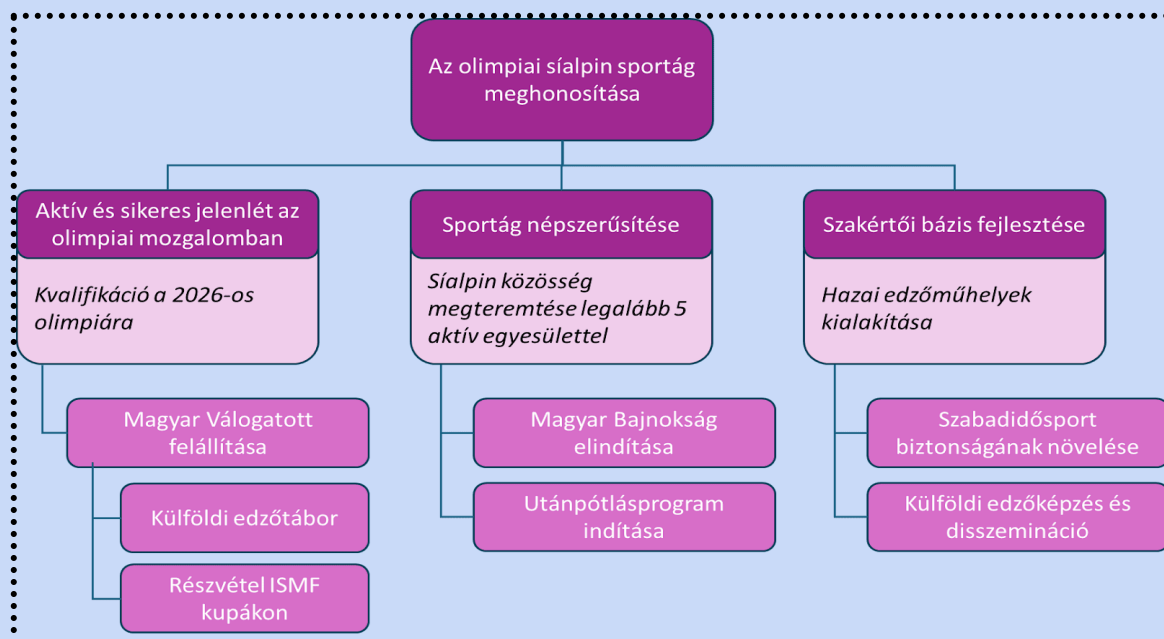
Az olimpiai síalpin sportág meghonosítása

Aktív és sikeres jelenlét az olimpiai mozgalomban

Kvalifikáció a 2026-os olimpiára

Magyar Válogatott felállítása

Külföldi edzőtábor

Részvétel ISMF kupákon

Sportág népszerűsítése

Síalpin közösség megteremtése legalább 5 aktív egyesülettel

Magyar Bajnokság elindítása

Utánpótlásprogram indítása

Szakértői bázis fejlesztése

Hazai edzőműhelyek kialakítása

Szabadidősport biztonságának növelése

Külföldi edzőképzés és disszemináció